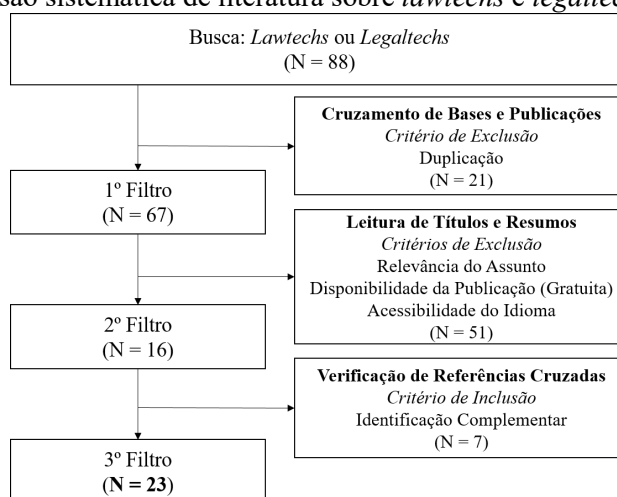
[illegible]são sistemática de literatura sobre *lawtechs* e *legaltec*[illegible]

Busca: *Lawtechs* ou *Legaltechs*
(N = 88)

**Cruzamento de Bases e Publicações**
*Critério de Exclusão*
Duplicação
(N = 21)

1º Filtro
(N = 67)

**Leitura de Títulos e Resumos**
*Critérios de Exclusão*
Relevância do Assunto
Disponibilidade da Publicação (Gratuita)
Acessibilidade do Idioma
(N = 51)

2º Filtro
(N = 16)

**Verificação de Referências Cruzadas**
*Critério de Inclusão*
Identificação Complementar
(N = 7)

3º Filtro
(**N = 23**)